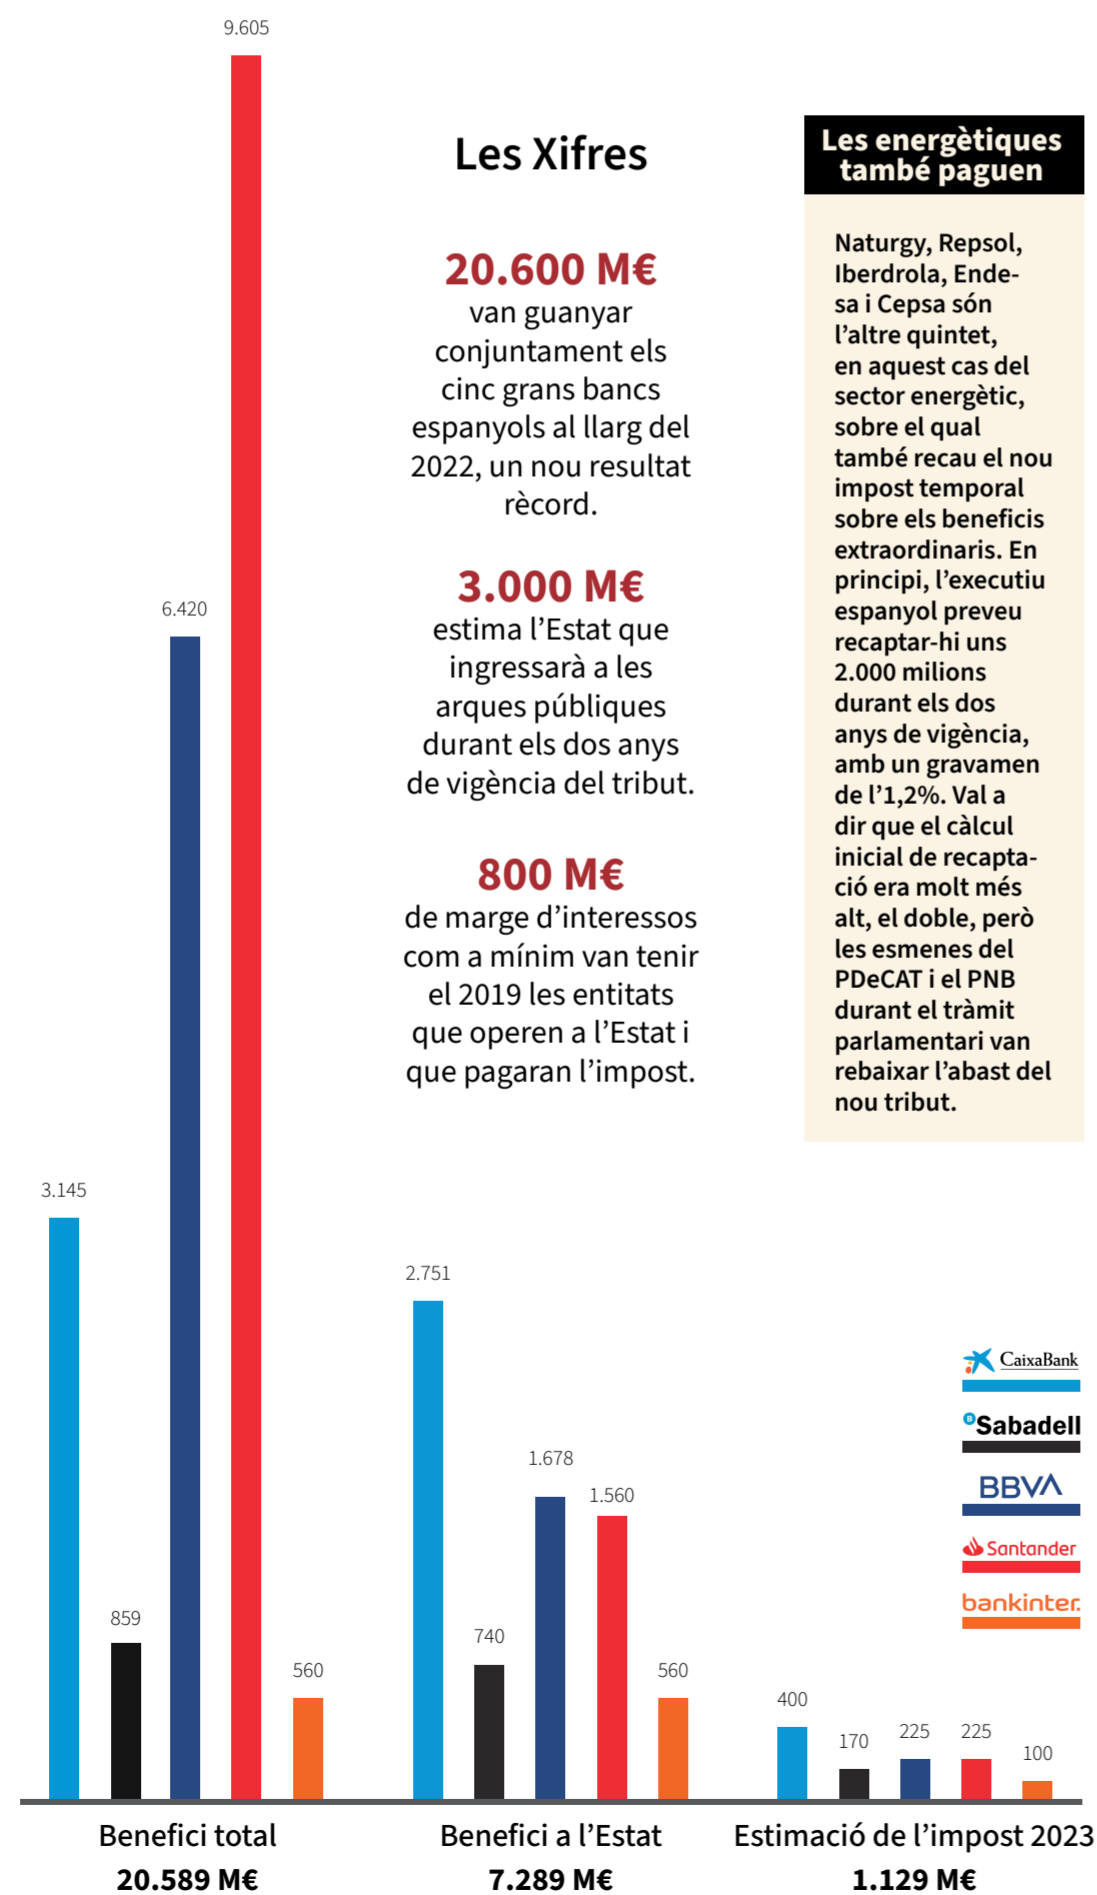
Les Xifres

20.600 M€
van guanyar conjuntament els cinc grans bancs espanyols al llarg del 2022, un nou resultat rècord.

3.000 M€
estima l'Estat que ingressarà a les arques públiques durant els dos anys de vigència del tribut.

800 M€
de marge d'interessos com a mínim van tenir el 2019 les entitats que operen a l'Estat i que pagaran l'impost.

Les energètiques també paguen

Naturgy, Repsol, Iberdrola, Endesa i Cepsa són l'altre quintet, en aquest cas del sector energètic, sobre el qual també recau el nou impost temporal sobre els beneficis extraordinaris. En principi, l'executiu espanyol preveu recaptar-hi uns 2.000 milions durant els dos anys de vigència, amb un gravamen de l'1,2%. Val a dir que el càlcul inicial de recaptació era molt més alt, el doble, però les esmenes del PDeCAT i el PNB durant el tràmit parlamentari van rebaixar l'abast del nou tribut.

9.605
6.420
3.145
859
560
2.751
1.678
1.560
740
560
400
170
225
225
100

CaixaBank
Sabadell
BBVA
Santander
bankinter.

Benefici total
20.589 M€

Benefici a l'Estat
7.289 M€

Estimació de l'impost 2023
1.129 M€